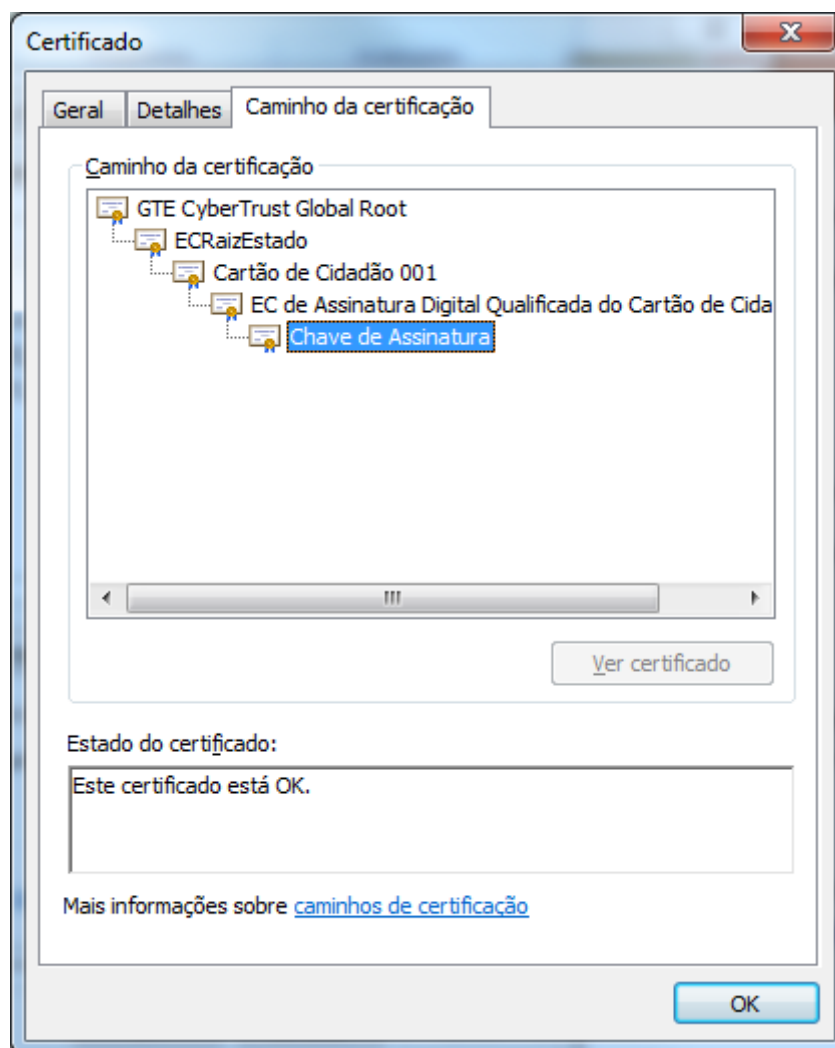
Certificado

Geral
Detalhes
Caminho da certificação

Caminho da certificação

GTE CyberTrust Global Root
ECRaizEstado
Cartão de Cidadão 001
EC de Assinatura Digital Qualificada do Cartão de Cida
Chave de Assinatura

Ver certificado

Estado do certificado:

Este certificado está OK.

Mais informações sobre caminhos de certificação

OK